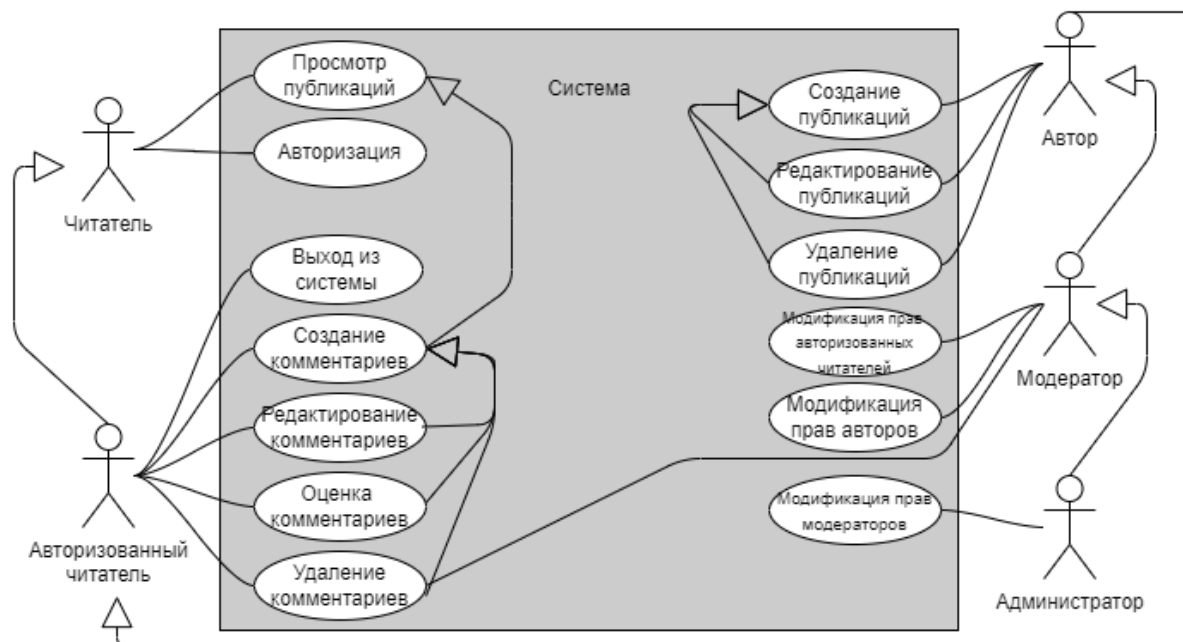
Система

Просмотр публикаций

Авторизация

Читатель

Выход из системы

Создание комментариев

Редактирование комментариев

Оценка комментариев

Удаление комментариев

Авторизованный читатель

Создание публикаций

Редактирование публикаций

Удаление публикаций

Модификация прав авторизованных читателей

Модификация прав авторов

Модификация прав модераторов

Автор

Модератор

Администратор